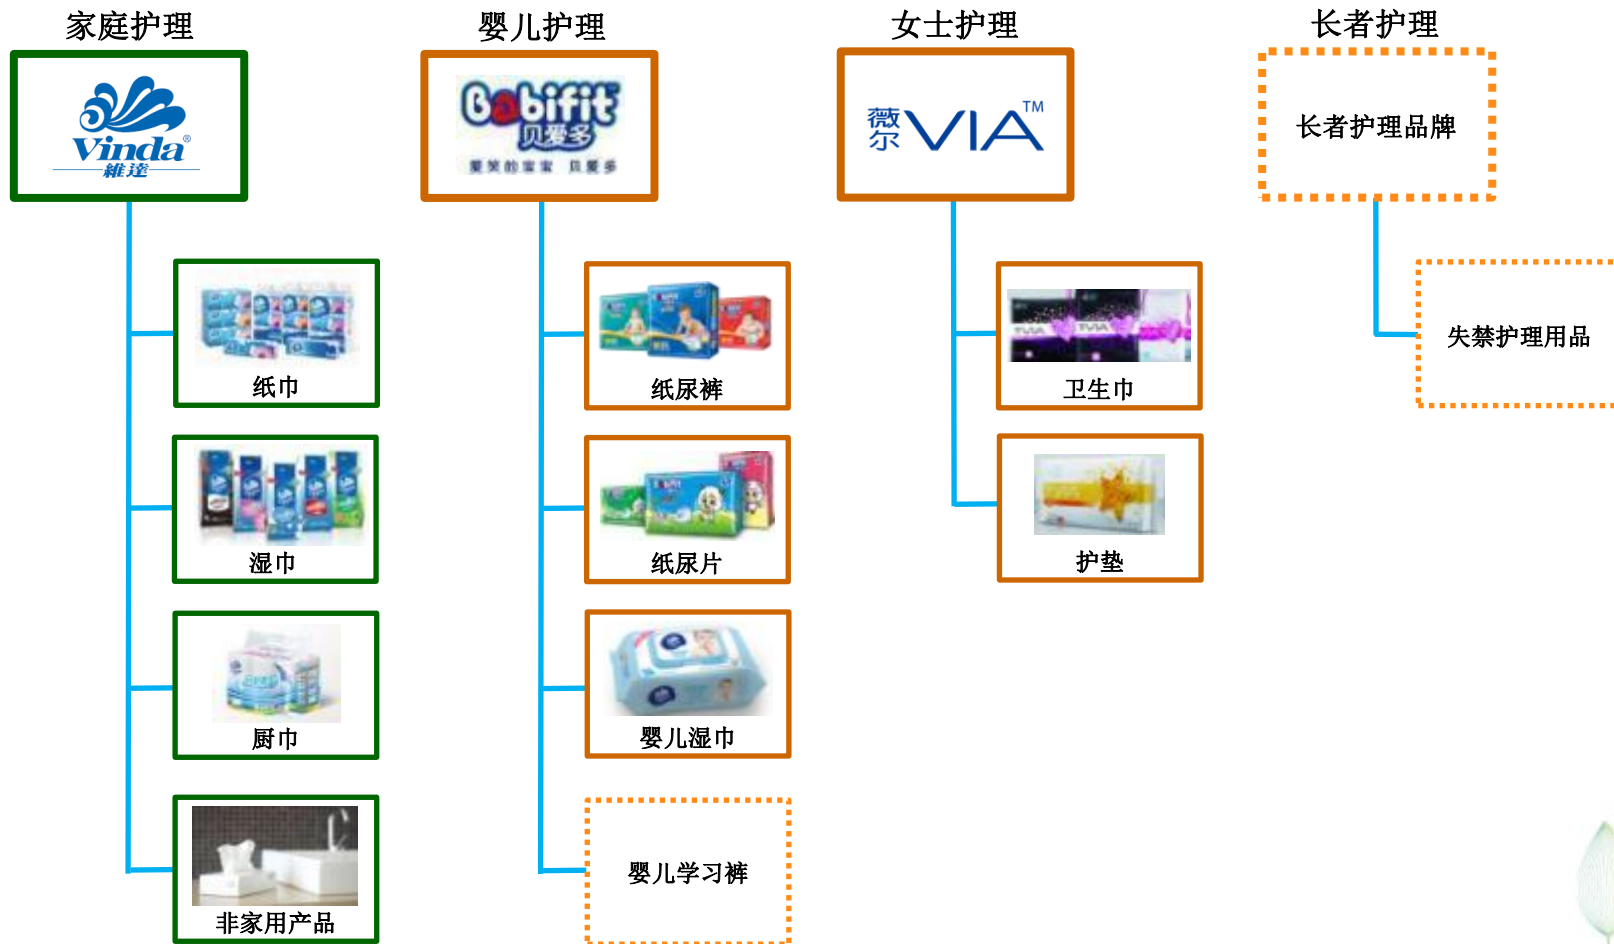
家庭护理

Vinda 維達

纸巾

湿巾

厨巾

非家用产品

婴儿护理

Bobifit 贝爱多

婴笑的宝宝 贝爱多

纸尿裤

纸尿片

婴儿湿巾

婴儿学习裤

女士护理

薇尔 VIA™

卫生巾

护垫

长者护理

长者护理品牌

失禁护理用品